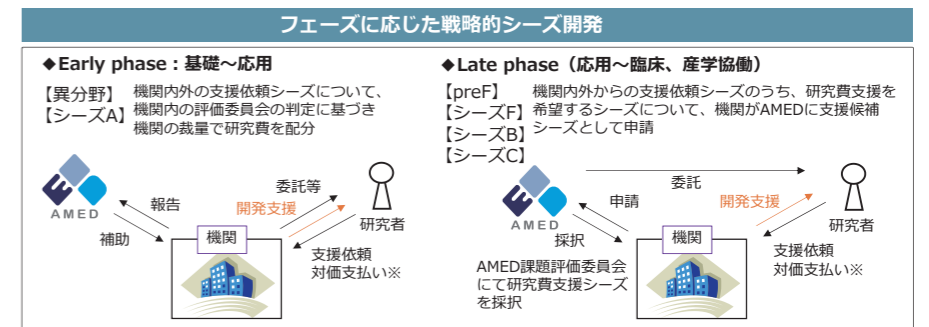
フェーズに応じた戦略的シーズ開発

◆Early phase：基礎～応用

【異分野】
【シーズA】

機関内外の支援依頼シーズについて、機関内の評価委員会の判定に基づき機関の裁量で研究費を配分

AMED

報告

補助

委託等

開発支援

研究者

機関

支援依頼
対価支払い※

◆Late phase（応用～臨床、産学協働）

【preF】
【シーズF】
【シーズB】
【シーズC】

機関内外からの支援依頼シーズのうち、研究費支援を希望するシーズについて、機関がAMEDに支援候補シーズとして申請

委託

AMED

申請

採択

開発支援

研究者

機関

支援依頼
対価支払い※

AMED課題評価委員会にて研究費支援シーズを採択